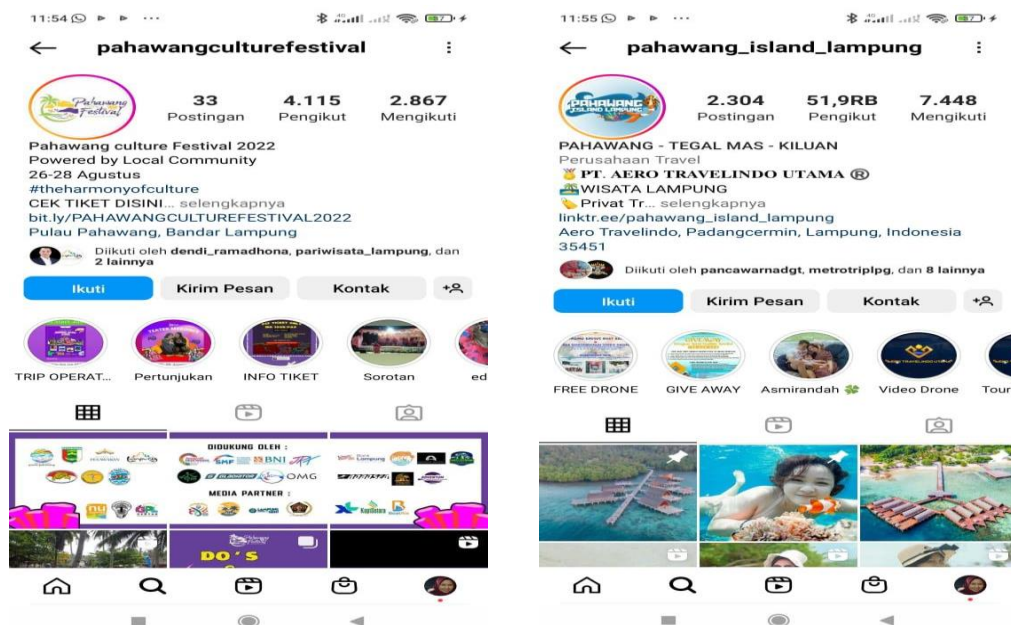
11:54

pahawangculturefestival

Pahawang Festival

33 Postingan
4.115 Pengikut
2.867 Mengikuti

Pahawang culture Festival 2022
Powered by Local Community
26-28 Agustus
#theharmonyofculture
CEK TIKET DISINI... selengkapnya
bit.ly/PAHAWANGCULTUREFESTIVAL2022
Pulau Pahawang, Bandar Lampung

Diikuti oleh dendi_ramadhona, pariwisata_lampung, dan 2 lainnya

Ikuti
Kirim Pesan
Kontak

TRIP OPERAT...
Pertunjukan
INFO TIKET
Sorotan
ed

DIDUKUNG OLEH :
BNI
OMG
MEDIA PARTNER :
DO'S

11:55

pahawang_island_lampung

PAHAWANG ISLAND LAMPUNG

2.304 Postingan
51,9RB Pengikut
7.448 Mengikuti

PAHAWANG - TEGAL MAS - KILUAN
Perusahaan Travel
PT. AERO TRAVELINDO UTAMA ®
WISATA LAMPUNG
Privat Tr... selengkapnya
linktr.ee/pahawang_island_lampung
Aero Travelindo, Padangcermin, Lampung, Indonesia 35451

Diikuti oleh pancawarnadgt, metrotriplpg, dan 8 lainnya

Ikuti
Kirim Pesan
Kontak

FREE DRONE
GIVE AWAY
Asmirandah
Video Drone
Tour